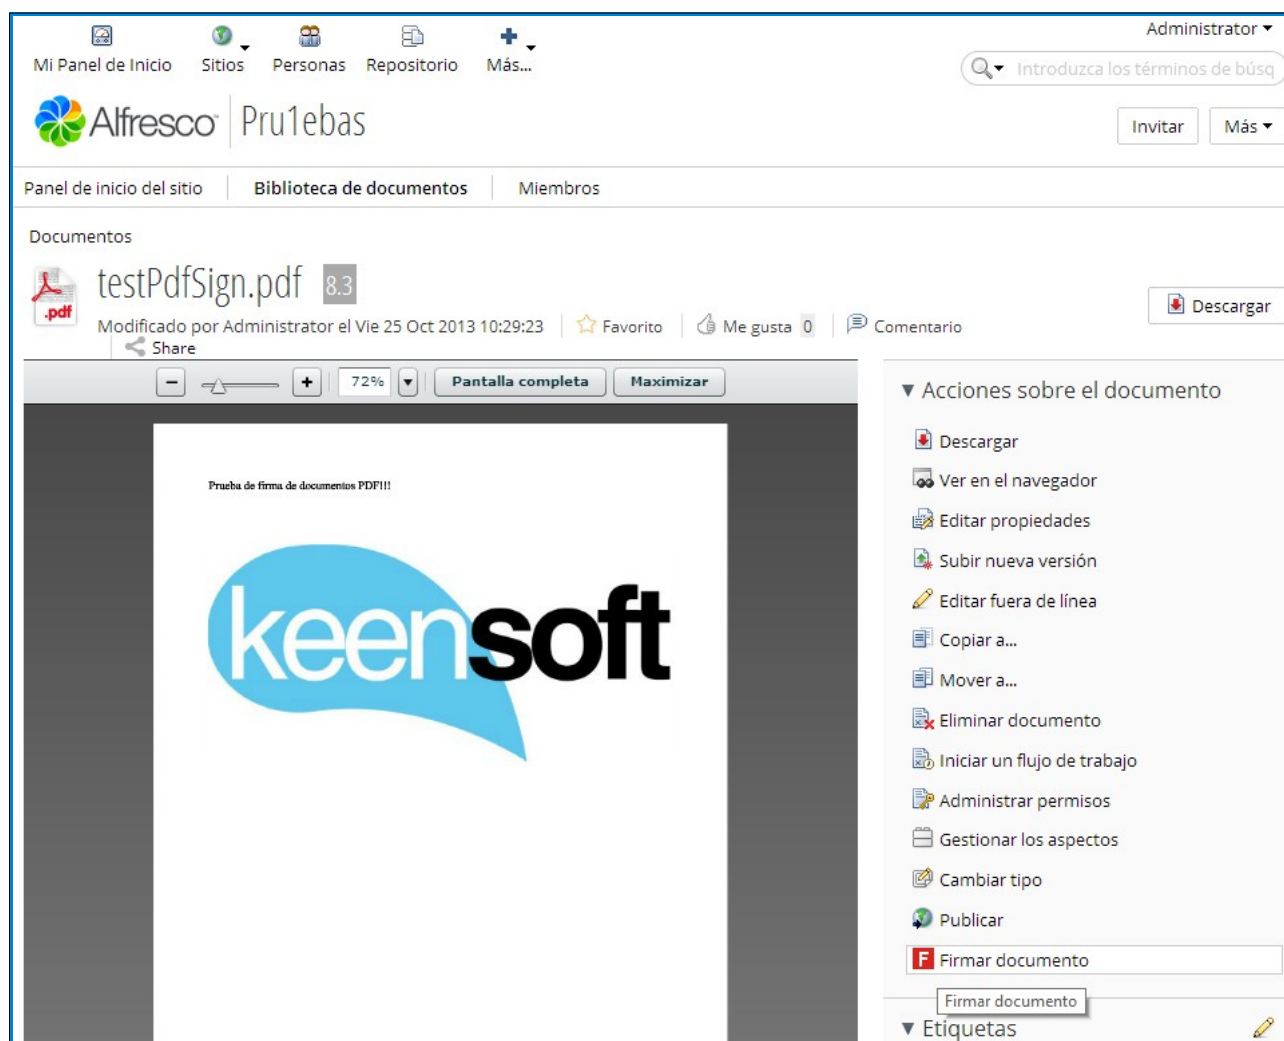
Mi Panel de Inicio Sitios Personas Repositorio Más...

Administrator

Introduzca los términos de búsq

Alfresco Pru1ebas

Invitar Más

Panel de inicio del sitio Biblioteca de documentos Miembros

Documentos

.pdf

testPdfSign.pdf 8.3

Modificado por Administrator el Vie 25 Oct 2013 10:29:23 Favorito Me gusta 0 Comentario

Share

Descargar

72% Pantalla completa Maximizar

Prueba de firma de documentos PDF!!!

keensoft

▼ Acciones sobre el documento

Descargar

Ver en el navegador

Editar propiedades

Subir nueva versión

Editar fuera de línea

Copiar a...

Mover a...

Eliminar documento

Iniciar un flujo de trabajo

Administrar permisos

Gestionar los aspectos

Cambiar tipo

Publicar

F Firmar documento

Firmar documento

▼ Etiquetas